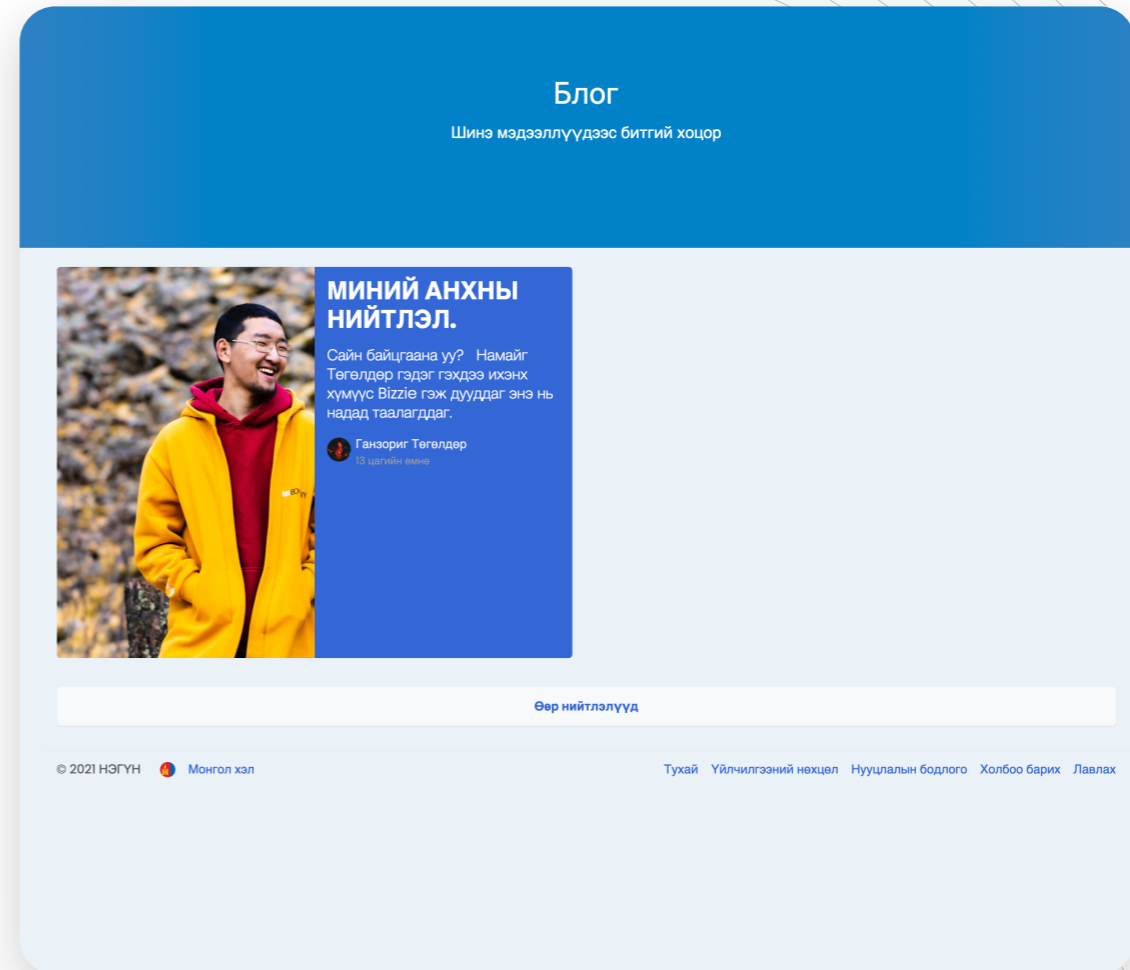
Блог

Шинэ мэдээллүүдээс битгий хоцор

МИНИЙ АНХНЫ НИЙТЛЭЛ.

Сайн байцгаана уу? Намайг Төгөлдөр гэдэг гэхдээ ихэнх хүмүүс Bizzie гэж дууддаг энэ нь надад таалагддаг.

Ганзориг Төгөлдөр
13 цагийн өмнө

Өөр нийтлэлүүд

© 2021 НЭГҮН Монгол хэл

Тухай Үйлчилгээний нөхцөл Нууцлалын бодлого Холбоо барих Лавлах